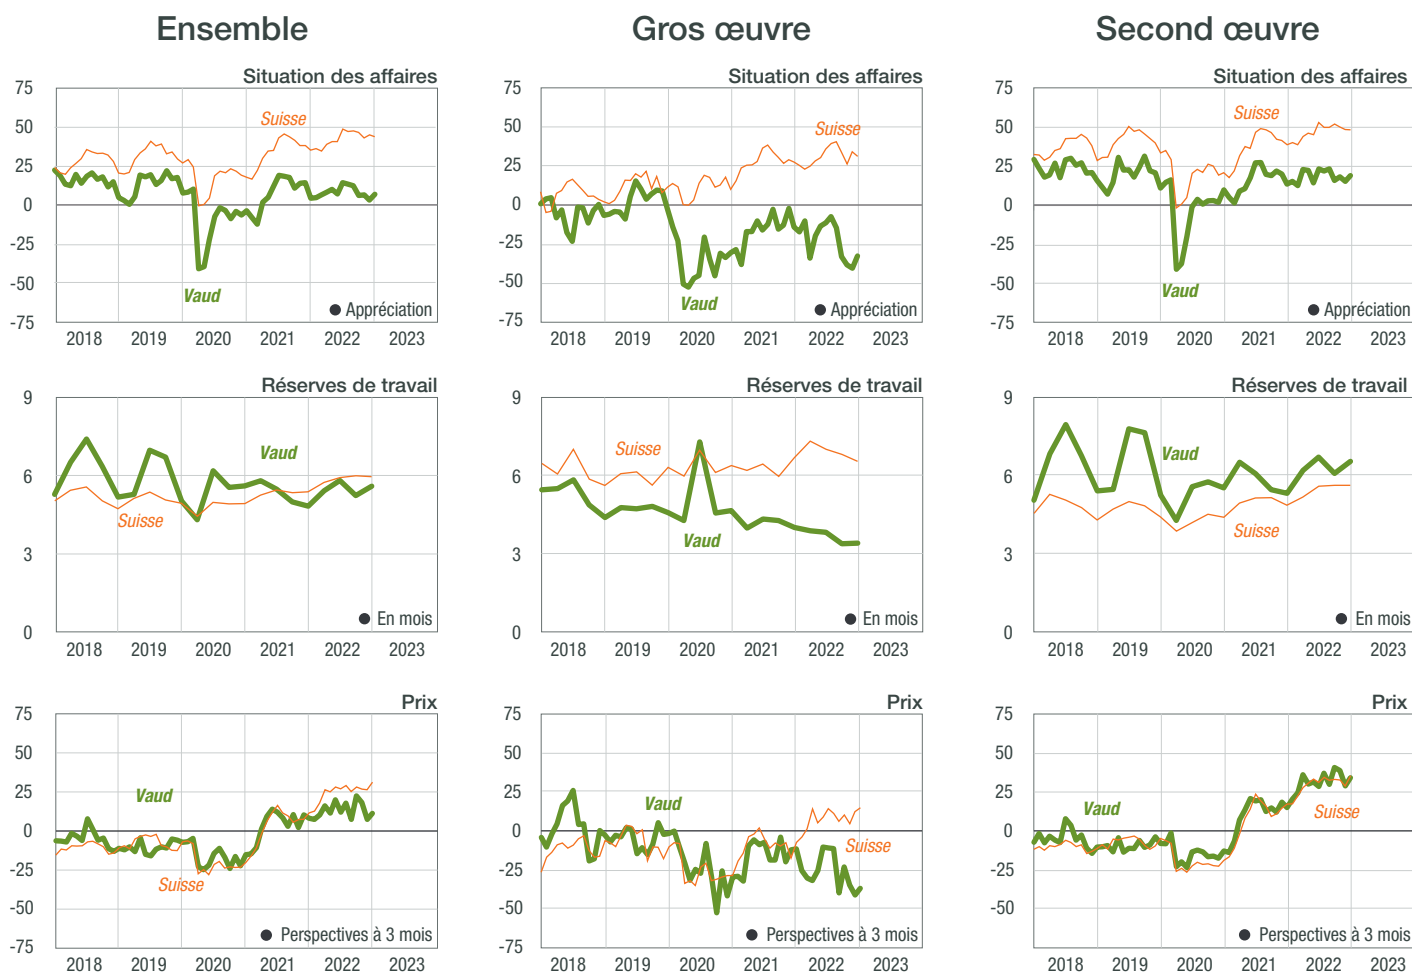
Ensemble

Situation des affaires

75
50
25
0
-25
-50
-75

Suisse
Vaud
● Appréciation

2018 2019 2020 2021 2022 2023

Réserves de travail

9
6
3
0

Vaud
Suisse
● En mois

2018 2019 2020 2021 2022 2023

Prix

75
50
25
0
-25
-50
-75

Vaud
Suisse
● Perspectives à 3 mois

2018 2019 2020 2021 2022 2023

Gros œuvre

Situation des affaires

75
50
25
0
-25
-50
-75

Suisse
Vaud
● Appréciation

2018 2019 2020 2021 2022 2023

Réserves de travail

9
6
3
0

Suisse
Vaud
● En mois

2018 2019 2020 2021 2022 2023

Prix

75
50
25
0
-25
-50
-75

Vaud
Suisse
● Perspectives à 3 mois

2018 2019 2020 2021 2022 2023

Second œuvre

Situation des affaires

75
50
25
0
-25
-50
-75

Suisse
Vaud
● Appréciation

2018 2019 2020 2021 2022 2023

Réserves de travail

9
6
3
0

Vaud
Suisse
● En mois

2018 2019 2020 2021 2022 2023

Prix

75
50
25
0
-25
-50

Vaud
Suisse
● Perspectives à 3 mois

2018 2019 2020 2021 2022 2023